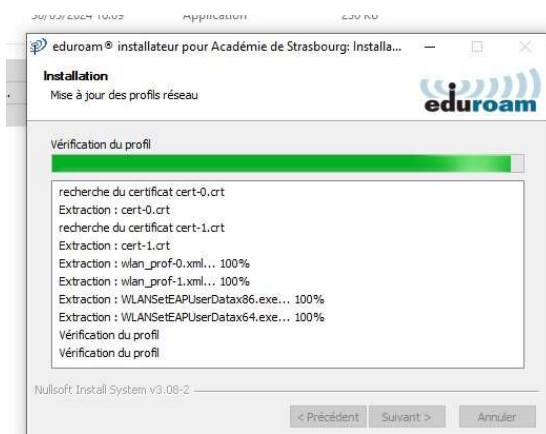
30/05/2024 10:09 Application 250 Ko

eduroam® installateur pour Académie de Strasbourg: Installa...

Installation
Mise à jour des profils réseau

eduroam

Vérification du profil

recherche du certificat cert-0.crt
Extraction : cert-0.crt
recherche du certificat cert-1.crt
Extraction : cert-1.crt
Extraction : wlan_prof-0.xml... 100%
Extraction : wlan_prof-1.xml... 100%
Extraction : WLANSetEAPUserDatax86.exe... 100%
Extraction : WLANSetEAPUserDatax64.exe... 100%
Vérification du profil
Vérification du profil

Nullsoft Install System v3.08-2

< Précédent | Suivant > | Annuler